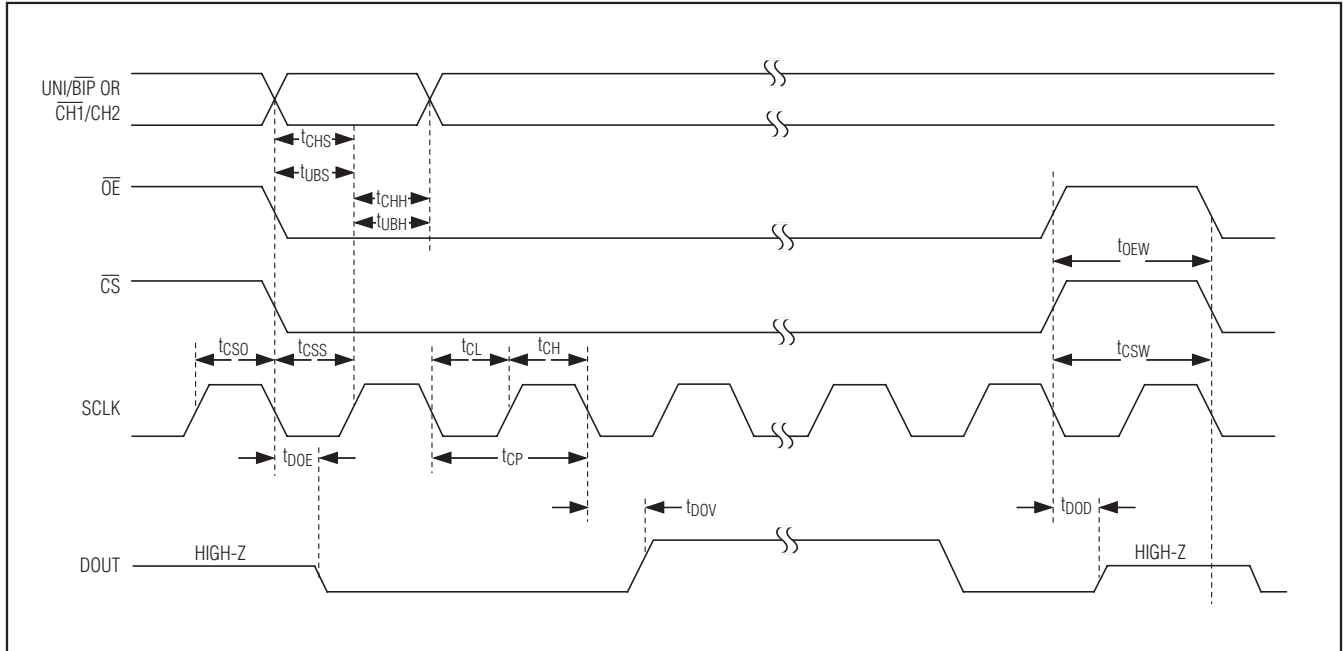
UNI/$\overline{BIP}$ OR $\overline{CH1}$/CH2

$t_{CHS}$

$t_{UBS}$

$\overline{OE}$

$t_{CHH}$

$t_{UBH}$

$t_{OEW}$

$\overline{CS}$

$t_{CSO}$ $t_{CSS}$ $t_{CL}$ $t_{CH}$

$t_{CSW}$

SCLK

$t_{DOE}$

$t_{CP}$

$t_{DOV}$

$t_{DOD}$

DOUT HIGH-Z

HIGH-Z